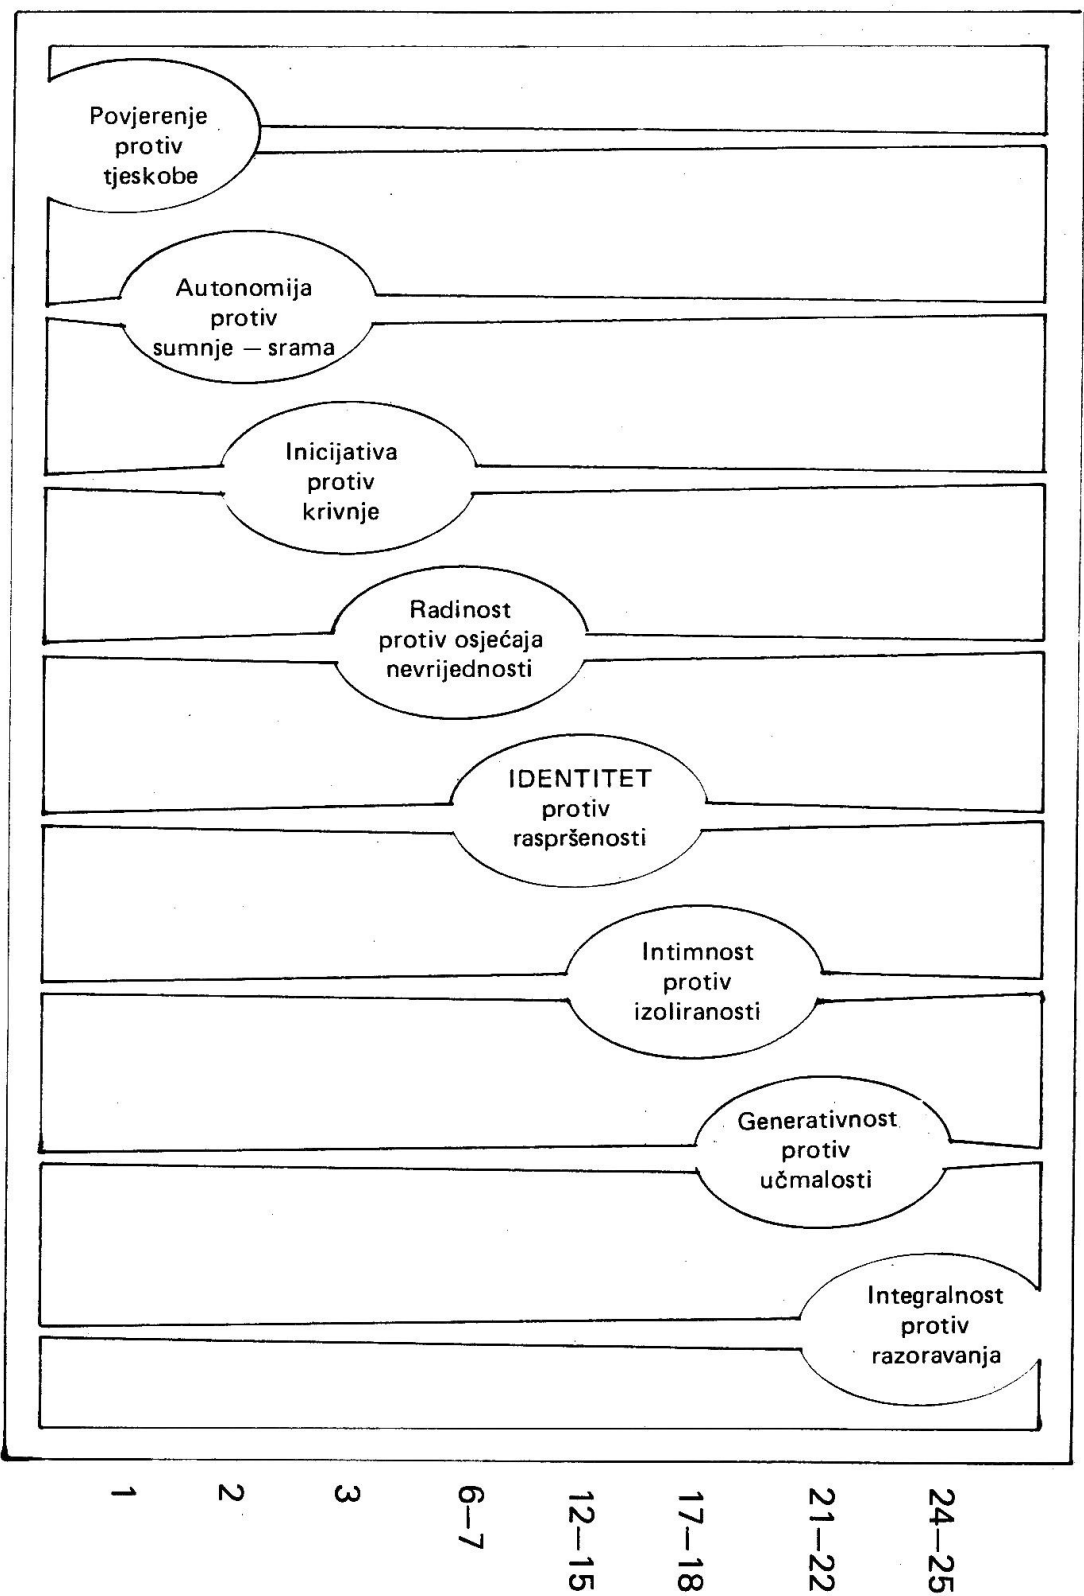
Povjerenje protiv tjeskobe

Autonomija protiv sumnje — srama

Inicijativa protiv krivnje

Radinost protiv osjećaja nevrijednosti

IDENTITET protiv raspršenosti

Intimnost protiv izoliranosti

Generativnost protiv učmalosti

Integralnost protiv razoravanja

1
2
3
6—7
12—15
17—18
21—22
24—25